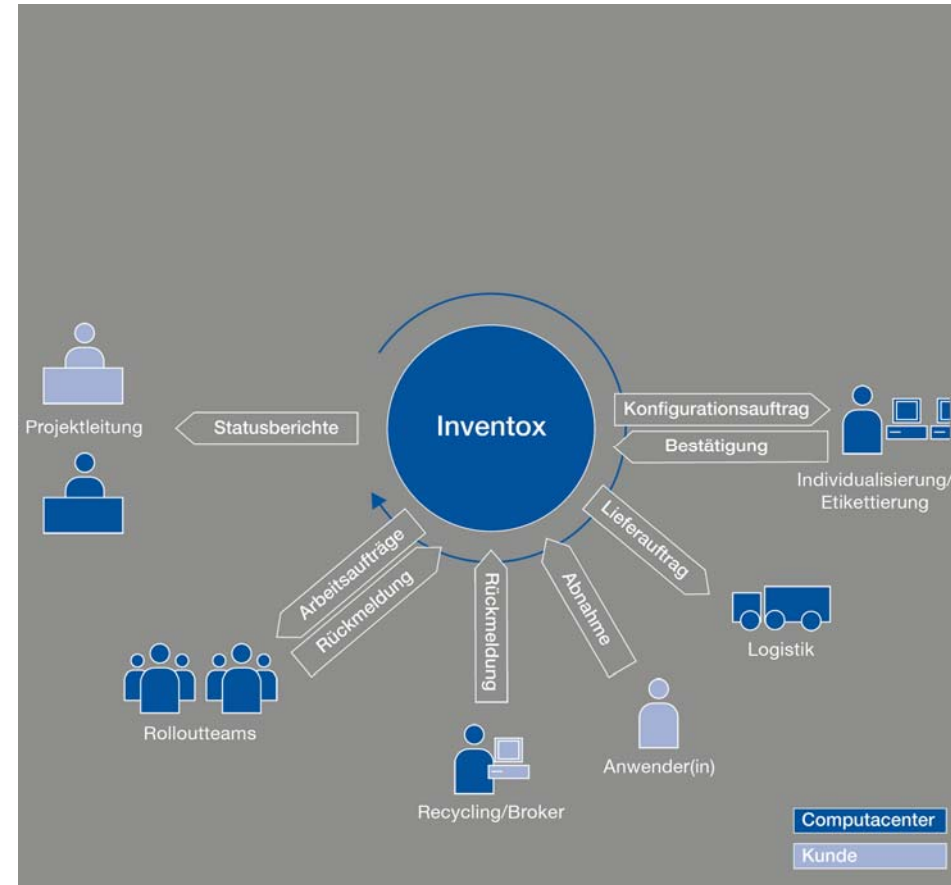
Inventox

Projektleitung

Statusberichte

Konfigurationsauftrag

Bestätigung

Individualisierung/
Etikettierung

Lieferauftrag

Logistik

Abnahme

Anwender(in)

Rückmeldung

Recycling/Broker

Arbeitsaufträge

Rückmeldung

Rolloutteams

Computacenter

Kunde